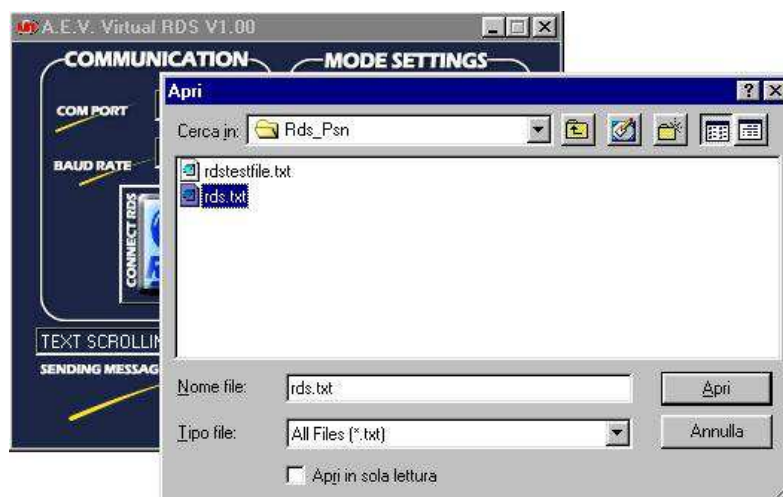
A.E.V. Virtual RDS V1.00

COMMUNICATION

MODE SETTINGS

COM PORT

BAUD RATE

CONNECT RDS

TEXT SCROLLI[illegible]

SENDING MESSAG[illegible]

Apri

?

Cerca in: Rds_Psn

rdstestfile.txt

rds.txt

Nome file: rds.txt

Apri

Tipo file: All Files (*.txt)

Annulla

Apri in sola lettura